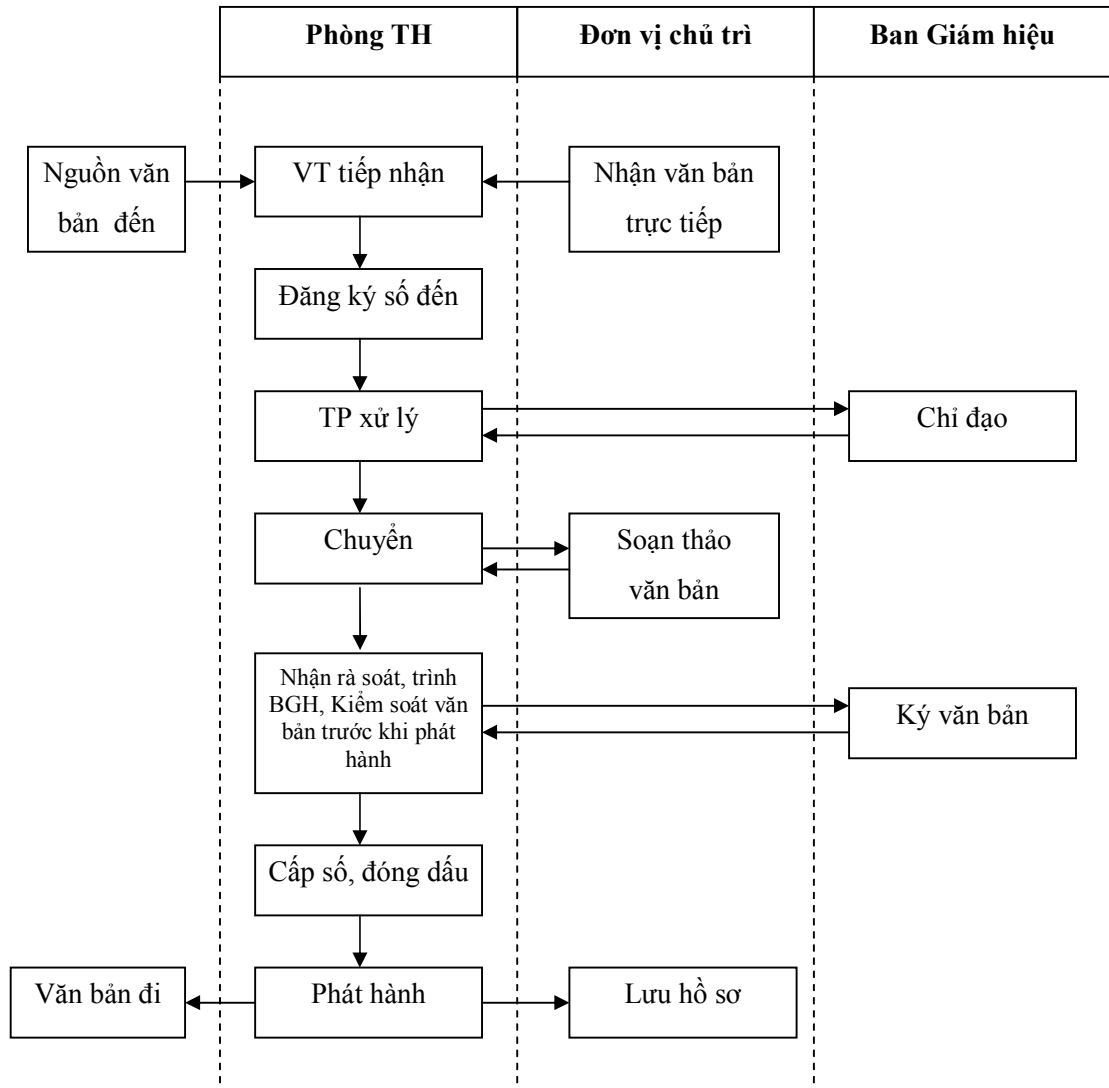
Phòng TH

Đơn vị chủ trì

Ban Giám hiệu

Nguồn văn bản đến

VT tiếp nhận

Nhận văn bản trực tiếp

Đăng ký số đến

TP xử lý

Chỉ đạo

Chuyển

Soạn thảo văn bản

Nhận rà soát, trình BGH, Kiểm soát văn bản trước khi phát hành

Ký văn bản

Cấp số, đóng dấu

Văn bản đi

Phát hành

Lưu hồ sơ